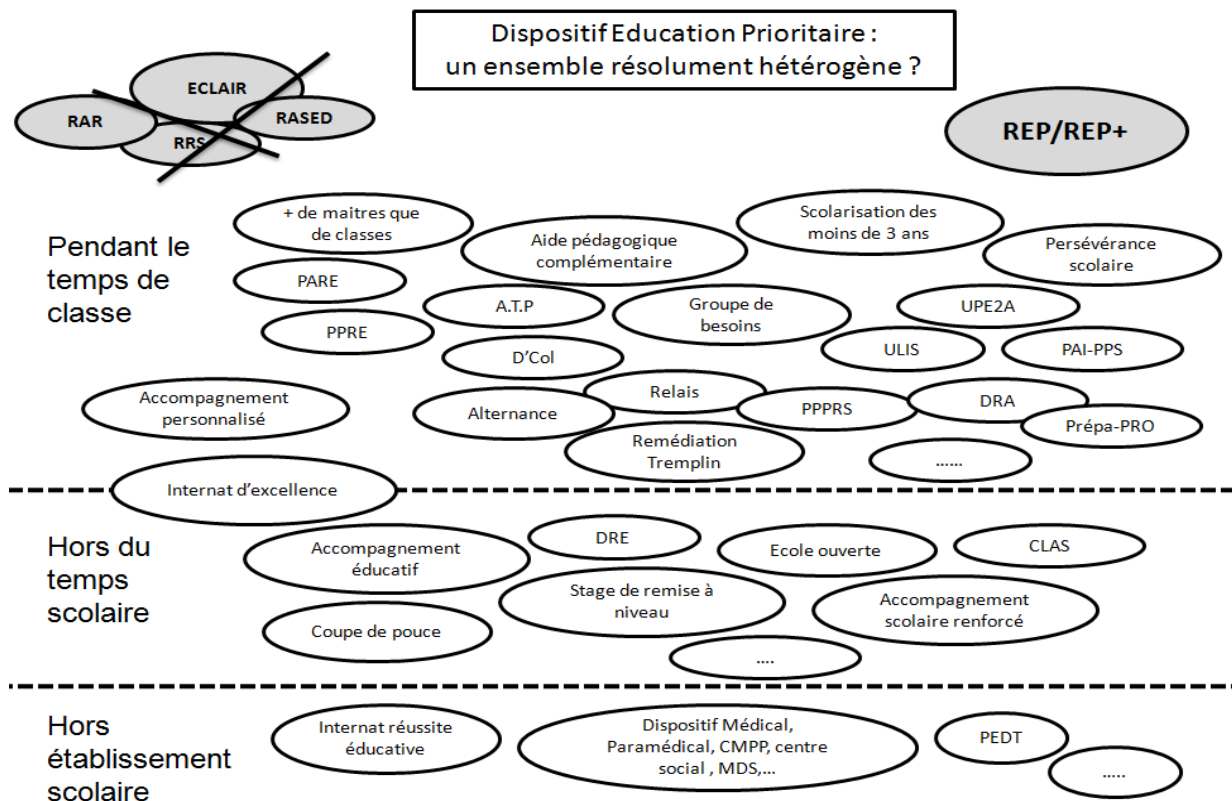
Dispositif Education Prioritaire : un ensemble résolument hétérogène ?

ECLAIR
RAR
RASED
RRS

REP/REP+

Pendant le temps de classe

+ de maitres que de classes
Scolarisation des moins de 3 ans
Aide pédagogique complémentaire
Persévérance scolaire
PARE
A.T.P
Groupe de besoins
UPE2A
PPRE
D'Col
ULIS
PAI-PPS
Accompagnement personnalisé
Relais
Alternance
PPPRS
DRA
Prépa-PRO
Remédiation Tremplin
......
Internat d'excellence

Hors du temps scolaire

Accompagnement éducatif
DRE
Ecole ouverte
CLAS
Stage de remise à niveau
Accompagnement scolaire renforcé
Coupe de pouce
....

Hors établissement scolaire

Internat réussite éducative
Dispositif Médical, Paramédical, CMPP, centre social , MDS,...
PEDT
.....